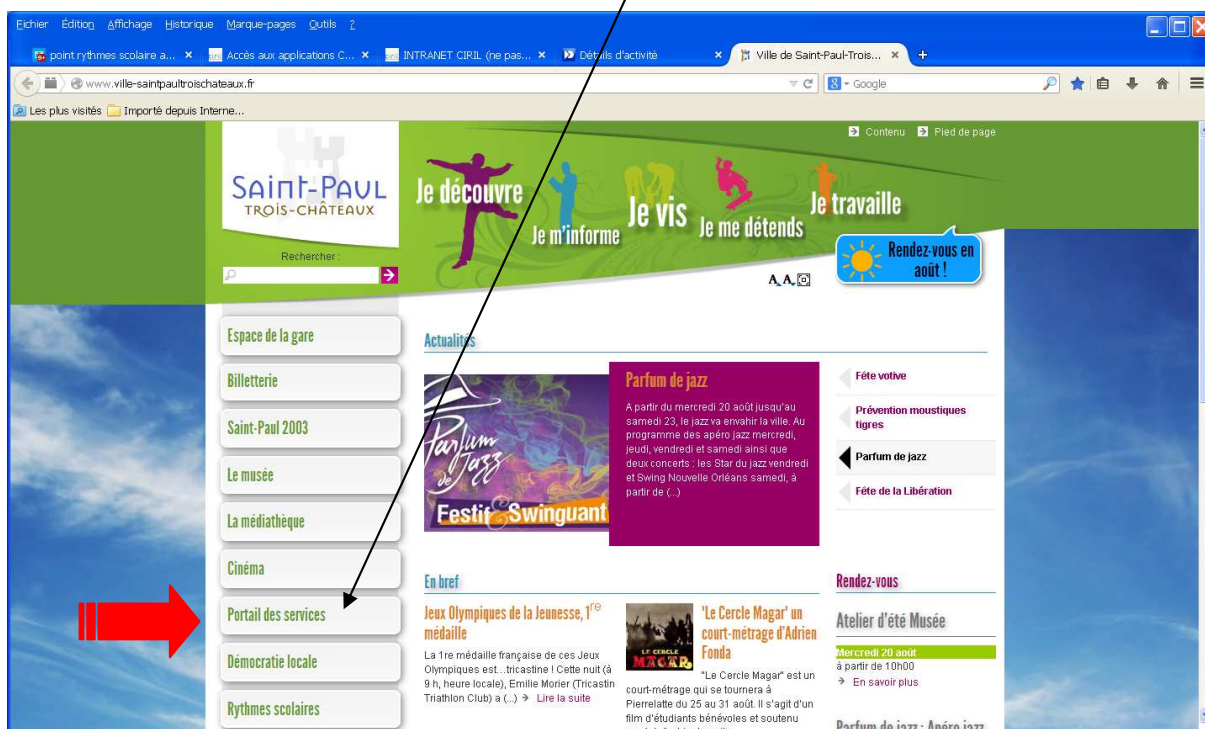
Fichier Édition Affichage Historique Marque-pages Outils ?

point rythmes scolaire a... × Accès aux applications C... × INTRANET CIRIL (ne pas... × Détails d'activité × Ville de Saint-Paul-Trois... × +

www.ville-saintpaultroischateaux.fr

Google

Les plus visités Importé depuis Interne...

Contenu Pied de page

SAINT-PAUL TROIS-CHÂTEAUX

Rechercher :

Je découvre Je m'informe Je vis Je me détends Je travaille

Rendez-vous en août !

A A

Espace de la gare

Billetterie

Saint-Paul 2003

Le musée

La médiathèque

Cinéma

Portail des services

Démocratie locale

Rythmes scolaires

Actualités

Parfum de Jazz Festi Swinguant

Parfum de jazz

A partir du mercredi 20 août jusqu'au samedi 23, le jazz va envahir la ville. Au programme des apéro jazz mercredi, jeudi, vendredi et samedi ainsi que deux concerts : les Star du jazz vendredi et Swing Nouvelle Orléans samedi, à partir de (...)

Fête votive

Prévention moustiques tigres

Parfum de jazz

Fête de la Libération

En bref

Jeux Olympiques de la Jeunesse, 1re médaille

La 1re médaille française de ces Jeux Olympiques est...tricastine ! Cette nuit (à 9 h, heure locale), Emilie Morier (Tricastin Triathlon Club) a (...) → Lire la suite

LE CERCLE MAGAR

'Le Cercle Magar' un court-métrage d'Adrien Fonda

"Le Cercle Magar" est un court-métrage qui se tournera à Pierrelatte du 25 au 31 août. Il s'agit d'un film d'étudiants bénévoles et soutenu

Rendez-vous

Atelier d'été Musée

Mercredi 20 août
à partir de 10h00
→ En savoir plus

Parfum de jazz : Apéro jazz